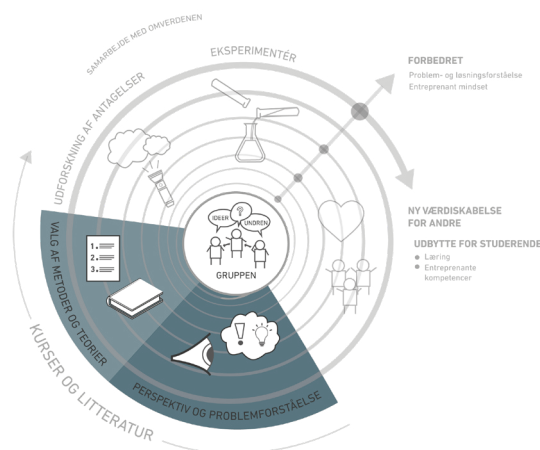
SAMARBEJDE MED OMVERDENEN

EKSPERIMENTÉR

UDFORSKNING AF ANTAGELSER

FORBEDRET
Problem- og løsningsforståelse
Entreprenant mindset

NY VÆRDISKABELSE FOR ANDRE

UDBYTTE FOR STUDERENDE
• Læring
• Entreprenante kompetencer

IDEER
?
UNDREN
GRUPPEN

1.
2.
3.

VALG AF METODER OG TEORIER

!

PERSPEKTIV OG PROBLEMFORSTÅELSE

KURSER OG LITTERATUR